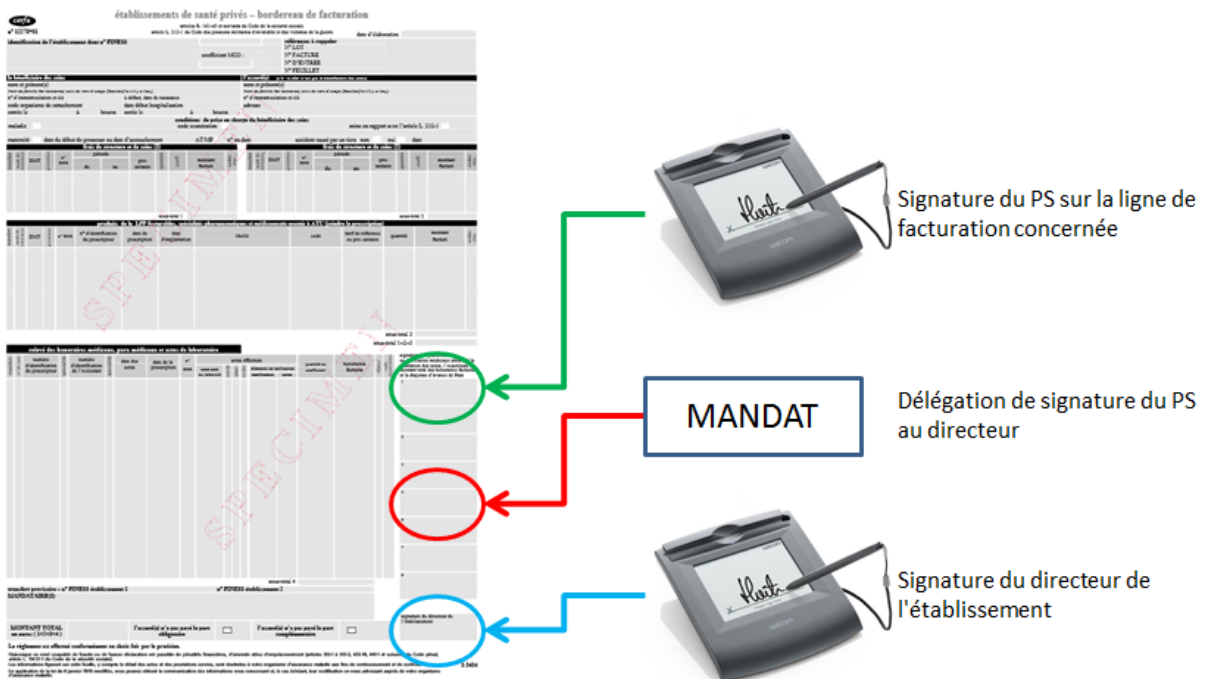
cerfa
n° 12179*01

établissements de santé privés – bordereau de facturation

identification de l'établissement

le bénéficiaire des soins

SPECIMEN

SPECIMEN

MONTANT TOTAL

Signature du PS sur la ligne de facturation concernée

MANDAT

Délégation de signature du PS au directeur

Signature du directeur de l'établissement